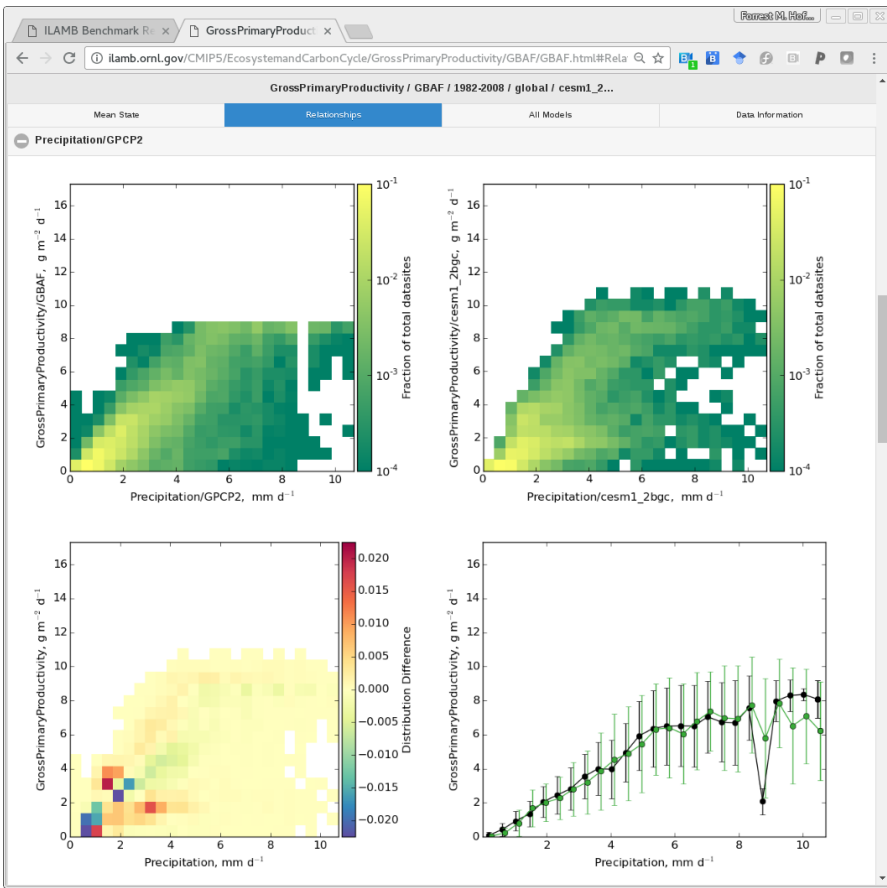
ILAMB Benchmark Re ×

GrossPrimaryProduct ×

Forrest M. Hof...

ilamb.ornl.gov/CMIP5/EcosystemandCarbonCycle/GrossPrimaryProductivity/GBAF/GBAF.html#Rela

GrossPrimaryProductivity / GBAF / 1982-2008 / global / cesm1_2...

Mean State

Relationships

All Models

Data Information

Precipitation/GPCP2

GrossPrimaryProductivity/GBAF, g m$^{-2}$ d$^{-1}$

16 14 12 10 8 6 4 2 0

0 2 4 6 8 10

Precipitation/GPCP2, mm d$^{-1}$

$10^{-1}$ $10^{-2}$ $10^{-3}$ $10^{-4}$

Fraction of total datasites

GrossPrimaryProductivity/cesm1_2bgc, g m$^{-2}$ d$^{-1}$

16 14 12 10 8 6 4 2 0

0 2 4 6 8 10

Precipitation/cesm1_2bgc, mm d$^{-1}$

$10^{-1}$ $10^{-2}$ $10^{-3}$ $10^{-4}$

Fraction of total datasites

GrossPrimaryProductivity, g m$^{-2}$ d$^{-1}$

16 14 12 10 8 6 4 2 0

0 2 4 6 8 10

Precipitation, mm d$^{-1}$

0.020 0.015 0.010 0.005 0.000 −0.005 −0.010 −0.015 −0.020

Distribution Difference

GrossPrimaryProductivity, g m$^{-2}$ d$^{-1}$

16 14 12 10 8 6 4 2 0

2 4 6 8 10

Precipitation, mm d$^{-1}$